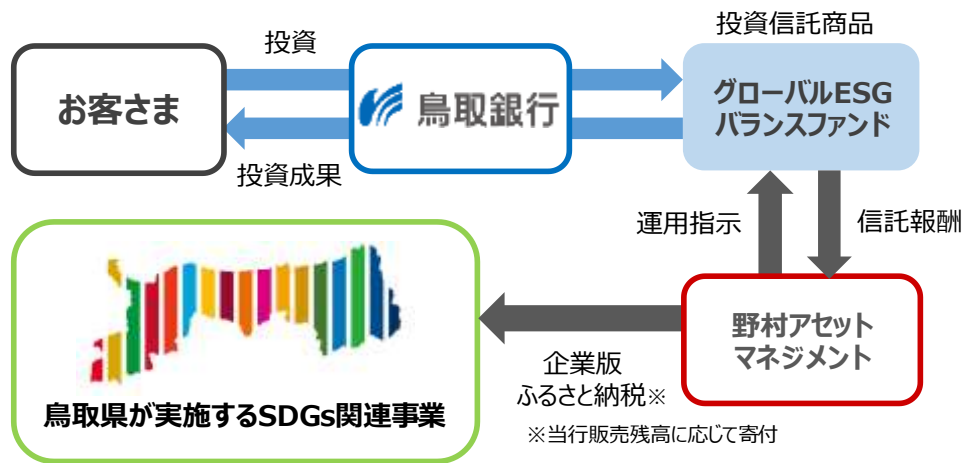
投資

お客さま

鳥取銀行

投資成果

投資信託商品

グローバルESG バランスファンド

運用指示

信託報酬

野村アセット マネジメント

企業版 ふるさと納税※

※当行販売残高に応じて寄付

鳥取県が実施するSDGs関連事業